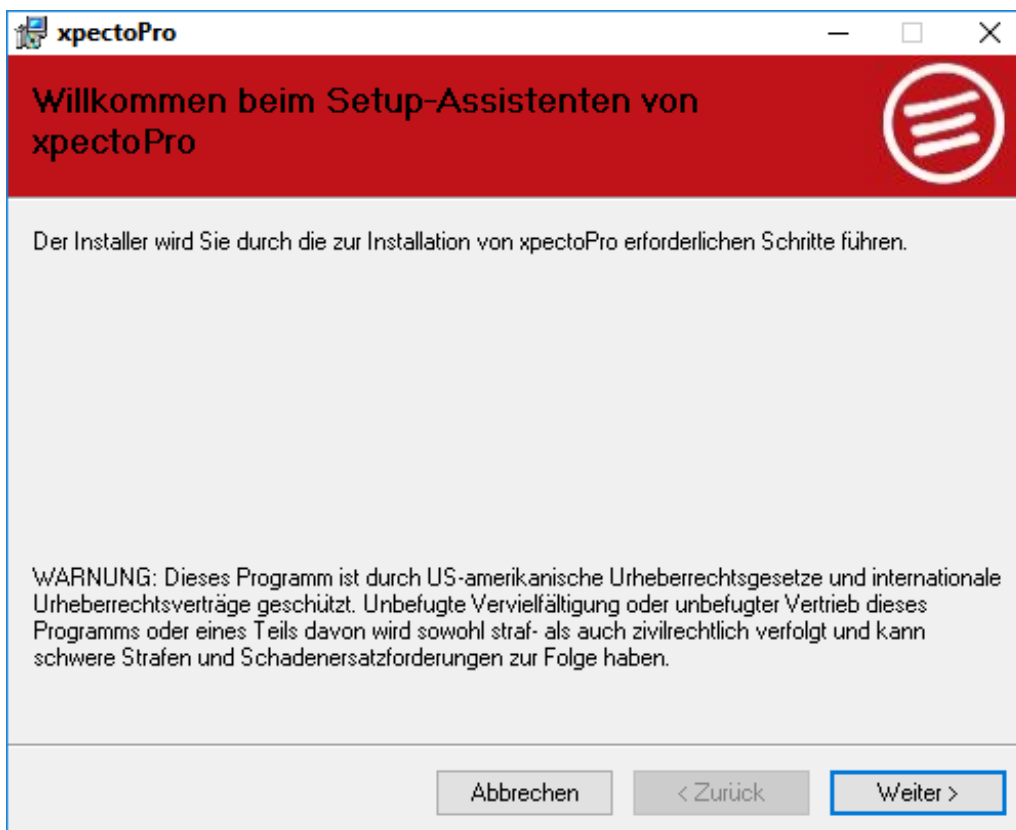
xpectoPro

Willkommen beim Setup-Assistenten von xpectoPro

Der Installer wird Sie durch die zur Installation von xpectoPro erforderlichen Schritte führen.

WARNUNG: Dieses Programm ist durch US-amerikanische Urheberrechtsgesetze und internationale Urheberrechtsverträge geschützt. Unbefugte Vervielfältigung oder unbefugter Vertrieb dieses Programms oder eines Teils davon wird sowohl straf- als auch zivilrechtlich verfolgt und kann schwere Strafen und Schadenersatzforderungen zur Folge haben.

Abbrechen

< Zurück

Weiter >